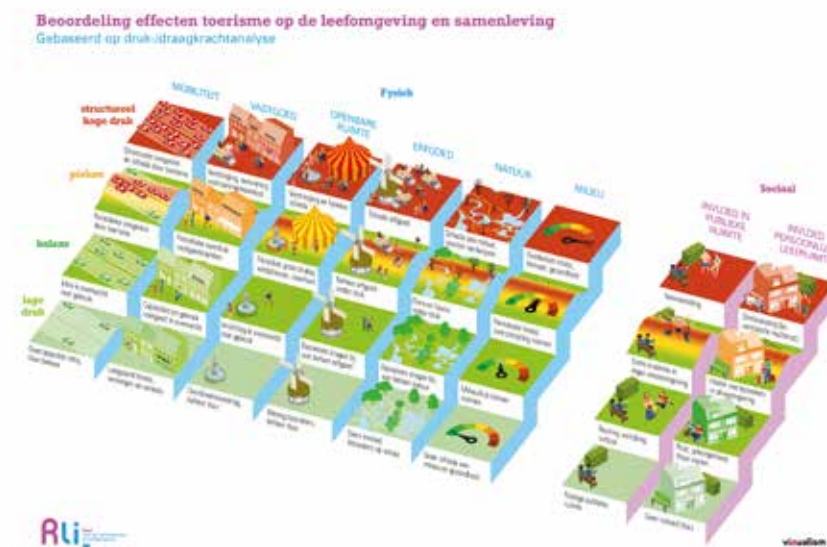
Beoordeling effecten toerisme op de leefomgeving en samenleving
Gebaseerd op druk-/draagkrachtanalyse

Fysiek

MOBILITEIT
VASTGOED
OPENBARE RUIMTE
ERFGOED
NATUUR
MILIEU

structureel hoge druk
pieken
balans
lage druk

Sociaal

INVLOED IN PUBLIEKE RUIMTE
INVLOED PERSOONLIJKE LEEFRUIMTE

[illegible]

Rli

visualism